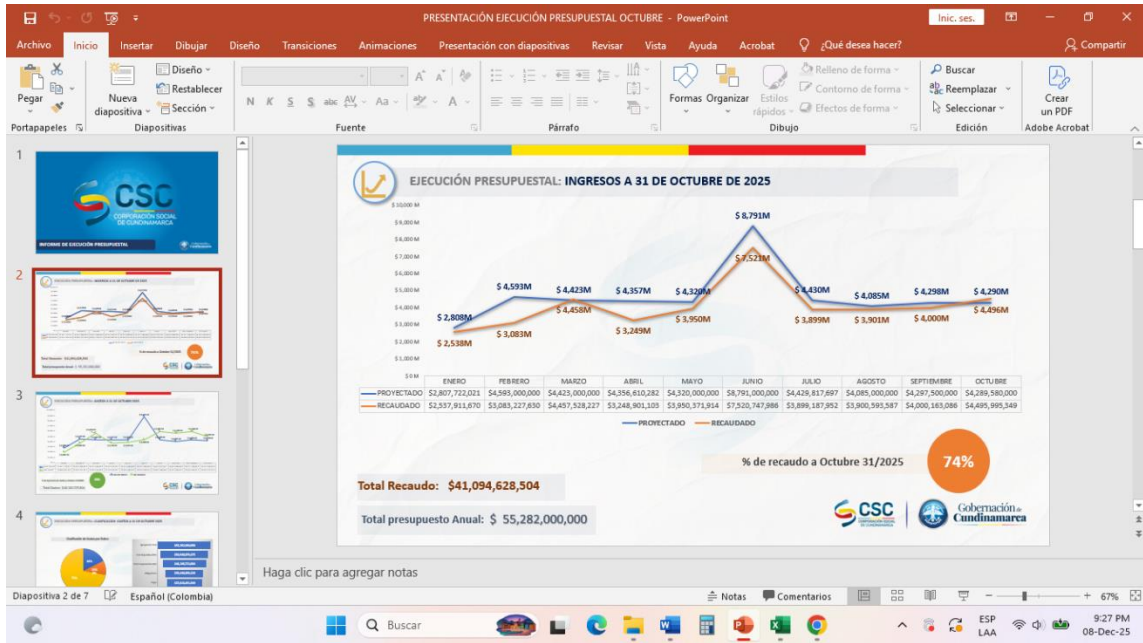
PRESENTACIÓN EJECUCIÓN PRESUPUESTAL OCTUBRE - PowerPoint
Inic. ses.

Archivo Inicio Insertar Dibujar Diseño Transiciones Animaciones Presentación con diapositivas Revisar Vista Ayuda Acrobat ¿Qué desea hacer? Compartir

Pegar Nueva diapositiva Diseño Restablecer Sección Formas Organizar Estilos rápidos Relleno de forma Contorno de forma Efectos de forma Buscar Reemplazar Seleccionar Crear un PDF
Portapapeles Diapositivas Fuente Párrafo Dibujo Edición Adobe Acrobat

1
CSC
CORPORACIÓN SOCIAL DE CUNDINAMARCA
INFORME DE EJECUCIÓN PRESUPUESTAL
2
3
4

EJECUCIÓN PRESUPUESTAL: INGRESOS A 31 DE OCTUBRE DE 2025

$10.000 M
$9.000 M
$8.000 M
$7.000 M
$6.000 M
$5.000 M
$4.000 M
$3.000 M
$2.000 M
$1.000 M
$0 M

$2,808M $4,593M $4,423M $4,357M $4,320M $8,791M $4,430M $4,085M $4,298M $4,290M
$2,538M $3,083M $4,458M $3,249M $3,950M $7,521M $3,899M $3,901M $4,000M $4,496M

| | ENERO | FEBRERO | MARZO | ABRIL | MAYO | JUNIO | JULIO | AGOSTO | SEPTIEMBRE | OCTUBRE |
|---|---|---|---|---|---|---|---|---|---|---|
| PROYECTADO | $2,807,722,021 | $4,593,000,000 | $4,423,000,000 | $4,356,610,282 | $4,320,000,000 | $8,791,000,000 | $4,429,817,697 | $4,085,000,000 | $4,297,500,000 | $4,289,580,000 |
| RECAUDADO | $2,537,911,670 | $3,083,227,630 | $4,457,528,227 | $3,248,901,105 | $3,950,371,914 | $7,520,747,986 | $3,899,187,952 | $3,900,593,587 | $4,000,163,086 | $4,495,995,349 |

PROYECTADO RECAUDADO

% de recaudo a Octubre 31/2025 74%

Total Recaudo: $41,094,628,504

Total presupuesto Anual: $ 55,282,000,000

CSC CORPORACIÓN SOCIAL DE CUNDINAMARCA Gobernación de Cundinamarca

Haga clic para agregar notas

Diapositiva 2 de 7 Español (Colombia) Notas Comentarios 67%

Buscar ESP LAA 9:27 PM 08-Dec-25